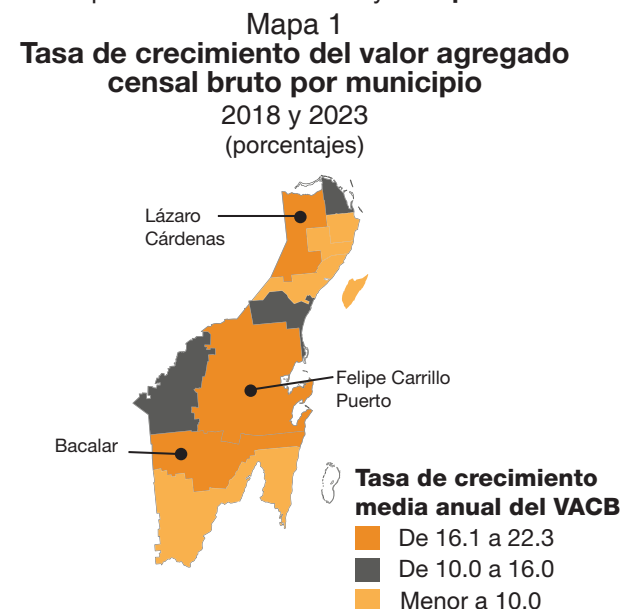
Mapa 1
**Tasa de crecimiento del valor agregado censal bruto por municipio**
2018 y 2023
(porcentajes)

Lázaro Cárdenas

Felipe Carrillo Puerto

Bacalar

**Tasa de crecimiento media anual del VACB**
De 16.1 a 22.3
De 10.0 a 16.0
Menor a 10.0